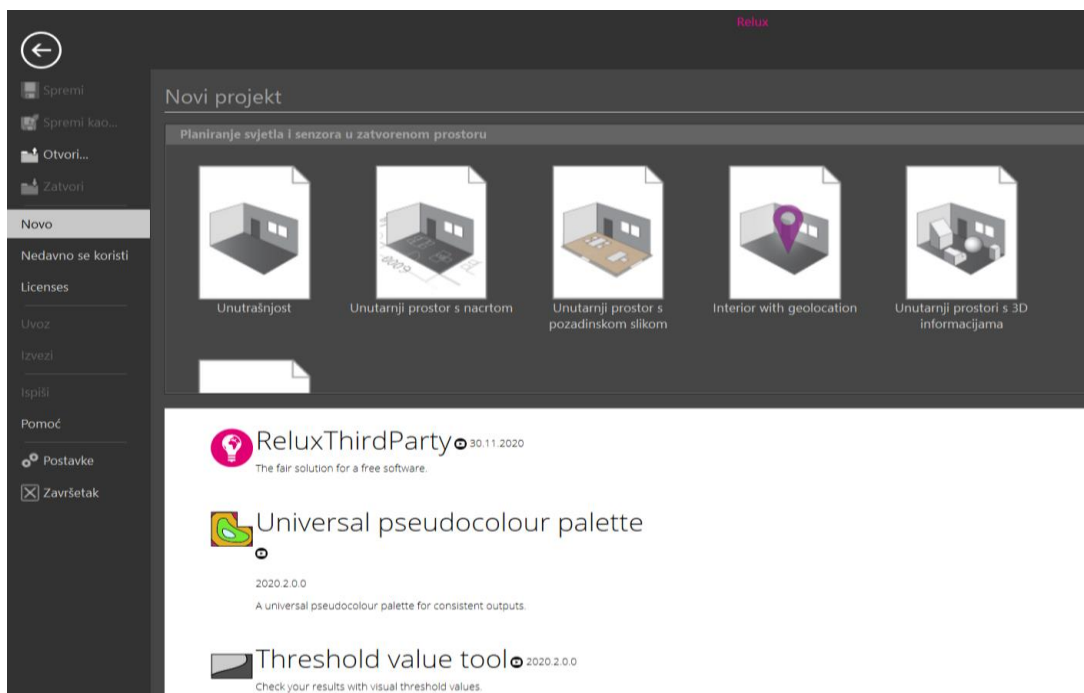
Relux

Spremi
Spremi kao...
Otvori...
Zatvori
Novo
Nedavno se koristi
Licenses
Uvoz
Izvezi
Ispiši
Pomoć
Postavke
Završetak

Novi projekt

Planiranje svjetla i senzora u zatvorenom prostoru

Unutrašnjost
Unutarnji prostor s nacrtom
Unutarnji prostor s pozadinskom slikom
Interior with geolocation
Unutarnji prostori s 3D informacijama

ReluxThirdParty 30.11.2020
The fair solution for a free software.

Universal pseudocolour palette
2020.2.0.0
A universal pseudocolour palette for consistent outputs.

Threshold value tool 2020.2.0.0
Check your results with visual threshold values.